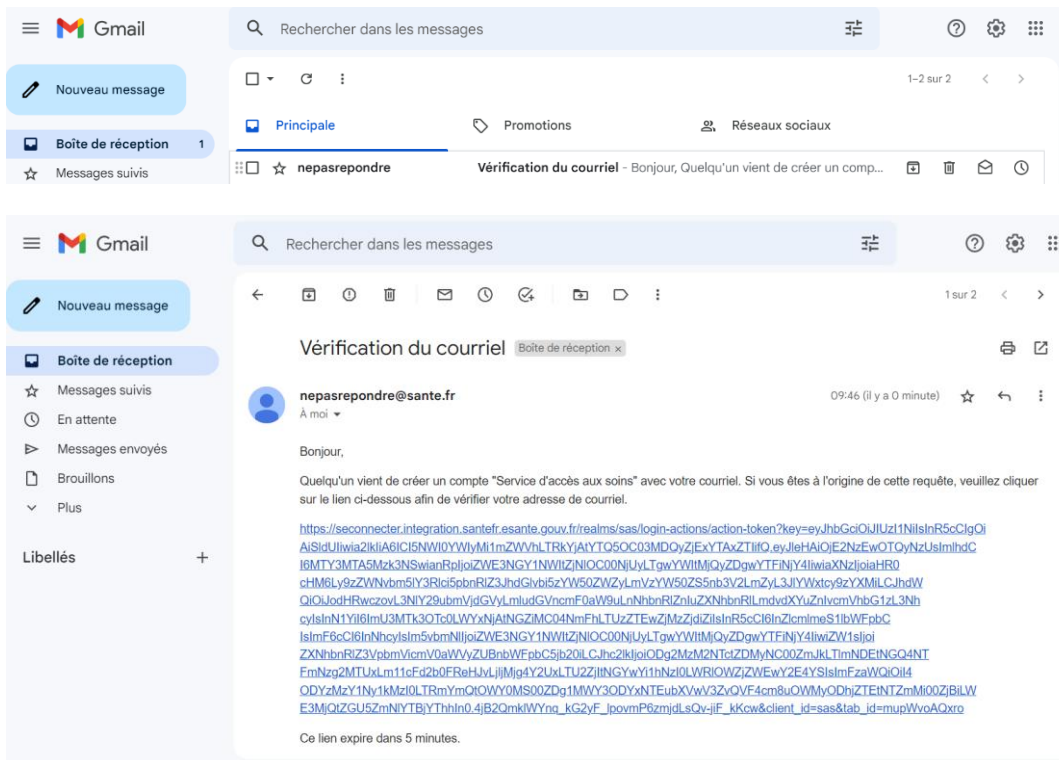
Gmail

Rechercher dans les messages

Nouveau message

Boîte de réception 1

Messages suivis

1–2 sur 2

Principale

Promotions

Réseaux sociaux

nepasrepondre **Vérification du courriel** - Bonjour, Quelqu'un vient de créer un comp...

Gmail

Rechercher dans les messages

Nouveau message

Boîte de réception

Messages suivis

En attente

Messages envoyés

Brouillons

Plus

Libellés

1 sur 2

Vérification du courriel Boîte de réception ×

nepasrepondre@sante.fr

À moi

09:46 (il y a 0 minute)

Bonjour,

Quelqu'un vient de créer un compte "Service d'accès aux soins" avec votre courriel. Si vous êtes à l'origine de cette requête, veuillez cliquer sur le lien ci-dessous afin de vérifier votre adresse de courriel.

https://seconnecter.integration.santefr.esante.gouv.fr/realms/sas/login-actions/action-token?key=eyJhbGciOiJIUzI1NiIsInR5cCIgOiAiSldUIiwia2lkIiA6ICI5NWI0YWIyMi1mZWVhLTRkYjAtYTQ5OC03MDQyZjExYTAxZTIifQ.eyJleHAiOjE2NzEwOTQyNzUsImlhdCI6MTY3MTA5Mzk3NSwianRpIjoiZWE3NGY1NWItZjNlOC00NjUyLTgwYWItMjQyZDgwYTFiNjY4IiwiaXNzIjoiaHR0cHM6Ly9zZWNvbm5lY3Rlci5pbnRlZ3JhdGlvbi5zYW50ZWZyLmVzYW50ZS5nb3V2LmZyL3JlYWxtcy9zYXMiLCJhdWQiOiJodHRwczovL3NlY29ubmVjdGVyLmludGVncmF0aW9uLnNhbnRlZnIuZXNhbnRlLmdvdXYuZnIvcmVhbG1zL3NhcyIsInN1YiI6ImU3MTk3OTc0LWYxNjAtNGZiMC04NmFhLTUzZTEwZjMzZjdiZiIsInR5cCI6InZlcmlmeS1lbWFpbCIsImF6cCI6InNhcyIsIm5vbmNlIjoiZWE3NGY1NWItZjNlOC00NjUyLTgwYWItMjQyZDgwYTFiNjY4IiwiZW1sIjoiZXNhbnRlZ3VpbmVicmV0aWVyUZUBnbWFpbC5jb20iLCJhc2lkIjoiODg2MzM2NTctZDMyNC00ZmJkLTlmNDEtNGQ4NTFmNzg2MTUxLm11cFd2b0FReHJvLjljMjg4Y2UxLTU2ZjItNGYwYi1hNzI0LWRlOWZjZWEwY2E4YSIsImFzaWQiOiI4ODYzMzY1Ny1kMzI0LTRmYmQtOWY0MS00ZDg1MWY3ODYxNTEubXVwV3ZvQVF4cm8uOWMyODhjZTEtNTZmMi00ZjBiLWE3MjQtZGU5ZmNlYTBjYThhIn0.4jB2QmklWYnq_kG2yF_lpovmP6zmjdLsQv-jiF_kKcw&client_id=sas&tab_id=mupWvoAQxro

Ce lien expire dans 5 minutes.